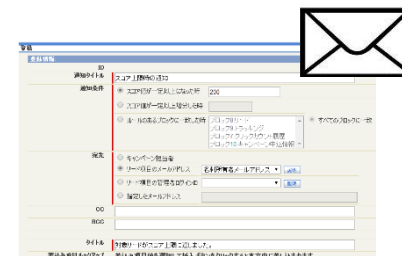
登録
登録情報
ID
通知タイトル スコア上限時の通知
通知条件
スコアが一定以上になった時 200
スコア履歴が一定以上増加した時
ルールの条件ブロックに一致した時
ブロック1:リード
ブロック2:ランキング
ブロック3:アカウント数値
ブロック4:キャンペーン情報
すべてのブロックに一致
宛先
キャンペーン担当者
リードの社内担当者メールアドレス 名刺管理者メールアドレス
リード項目の宛先を指定する
指定したメールアドレス
CC
BCC
タイトル 対象リードがスコア上限に達しました。
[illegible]